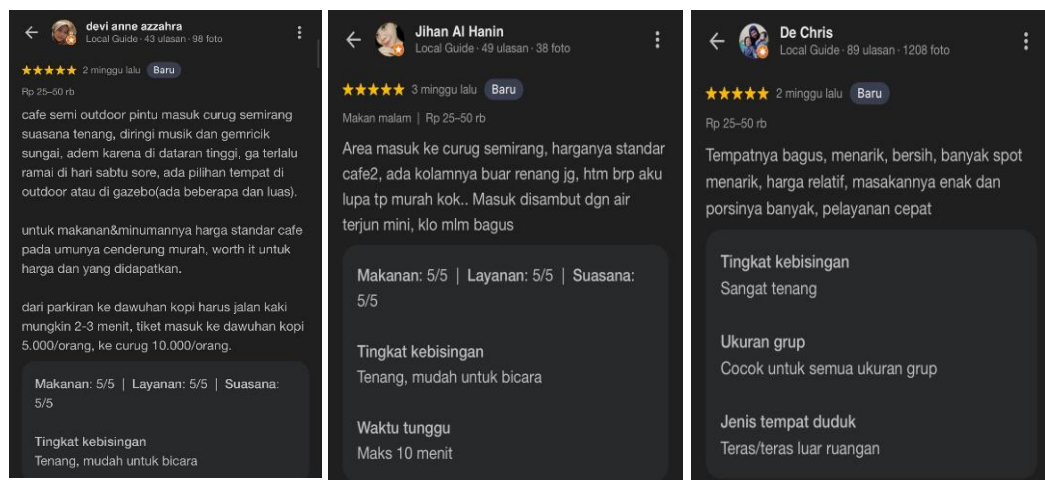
devi anne azzahra
Local Guide · 43 ulasan · 98 foto

★★★★★ 2 minggu lalu Baru

Rp 25–50 rb

cafe semi outdoor pintu masuk curug semirang suasana tenang, diringi musik dan gemricik sungai, adem karena di dataran tinggi, ga terlalu ramai di hari sabtu sore, ada pilihan tempat di outdoor atau di gazebo(ada beberapa dan luas).

untuk makanan&minumannya harga standar cafe pada umunya cenderung murah, worth it untuk harga dan yang didapatkan.

dari parkiran ke dawuhan kopi harus jalan kaki mungkin 2-3 menit. tiket masuk ke dawuhan kopi 5.000/orang, ke curug 10.000/orang.

Makanan: 5/5 | Layanan: 5/5 | Suasana: 5/5

Tingkat kebisingan
Tenang, mudah untuk bicara

Jihan Al Hanin
Local Guide · 49 ulasan · 38 foto

★★★★★ 3 minggu lalu Baru

Makan malam | Rp 25–50 rb

Area masuk ke curug semirang, harganya standar cafe2, ada kolamnya buar renang jg, htm brp aku lupa tp murah kok.. Masuk disambut dgn air terjun mini, klo mlm bagus

Makanan: 5/5 | Layanan: 5/5 | Suasana: 5/5

Tingkat kebisingan
Tenang, mudah untuk bicara

Waktu tunggu
Maks 10 menit

De Chris
Local Guide · 89 ulasan · 1208 foto

★★★★★ 2 minggu lalu Baru

Rp 25–50 rb

Tempatnya bagus, menarik, bersih, banyak spot menarik, harga relatif, masakannya enak dan porsinya banyak, pelayanan cepat

Tingkat kebisingan
Sangat tenang

Ukuran grup
Cocok untuk semua ukuran grup

Jenis tempat duduk
Teras/teras luar ruangan